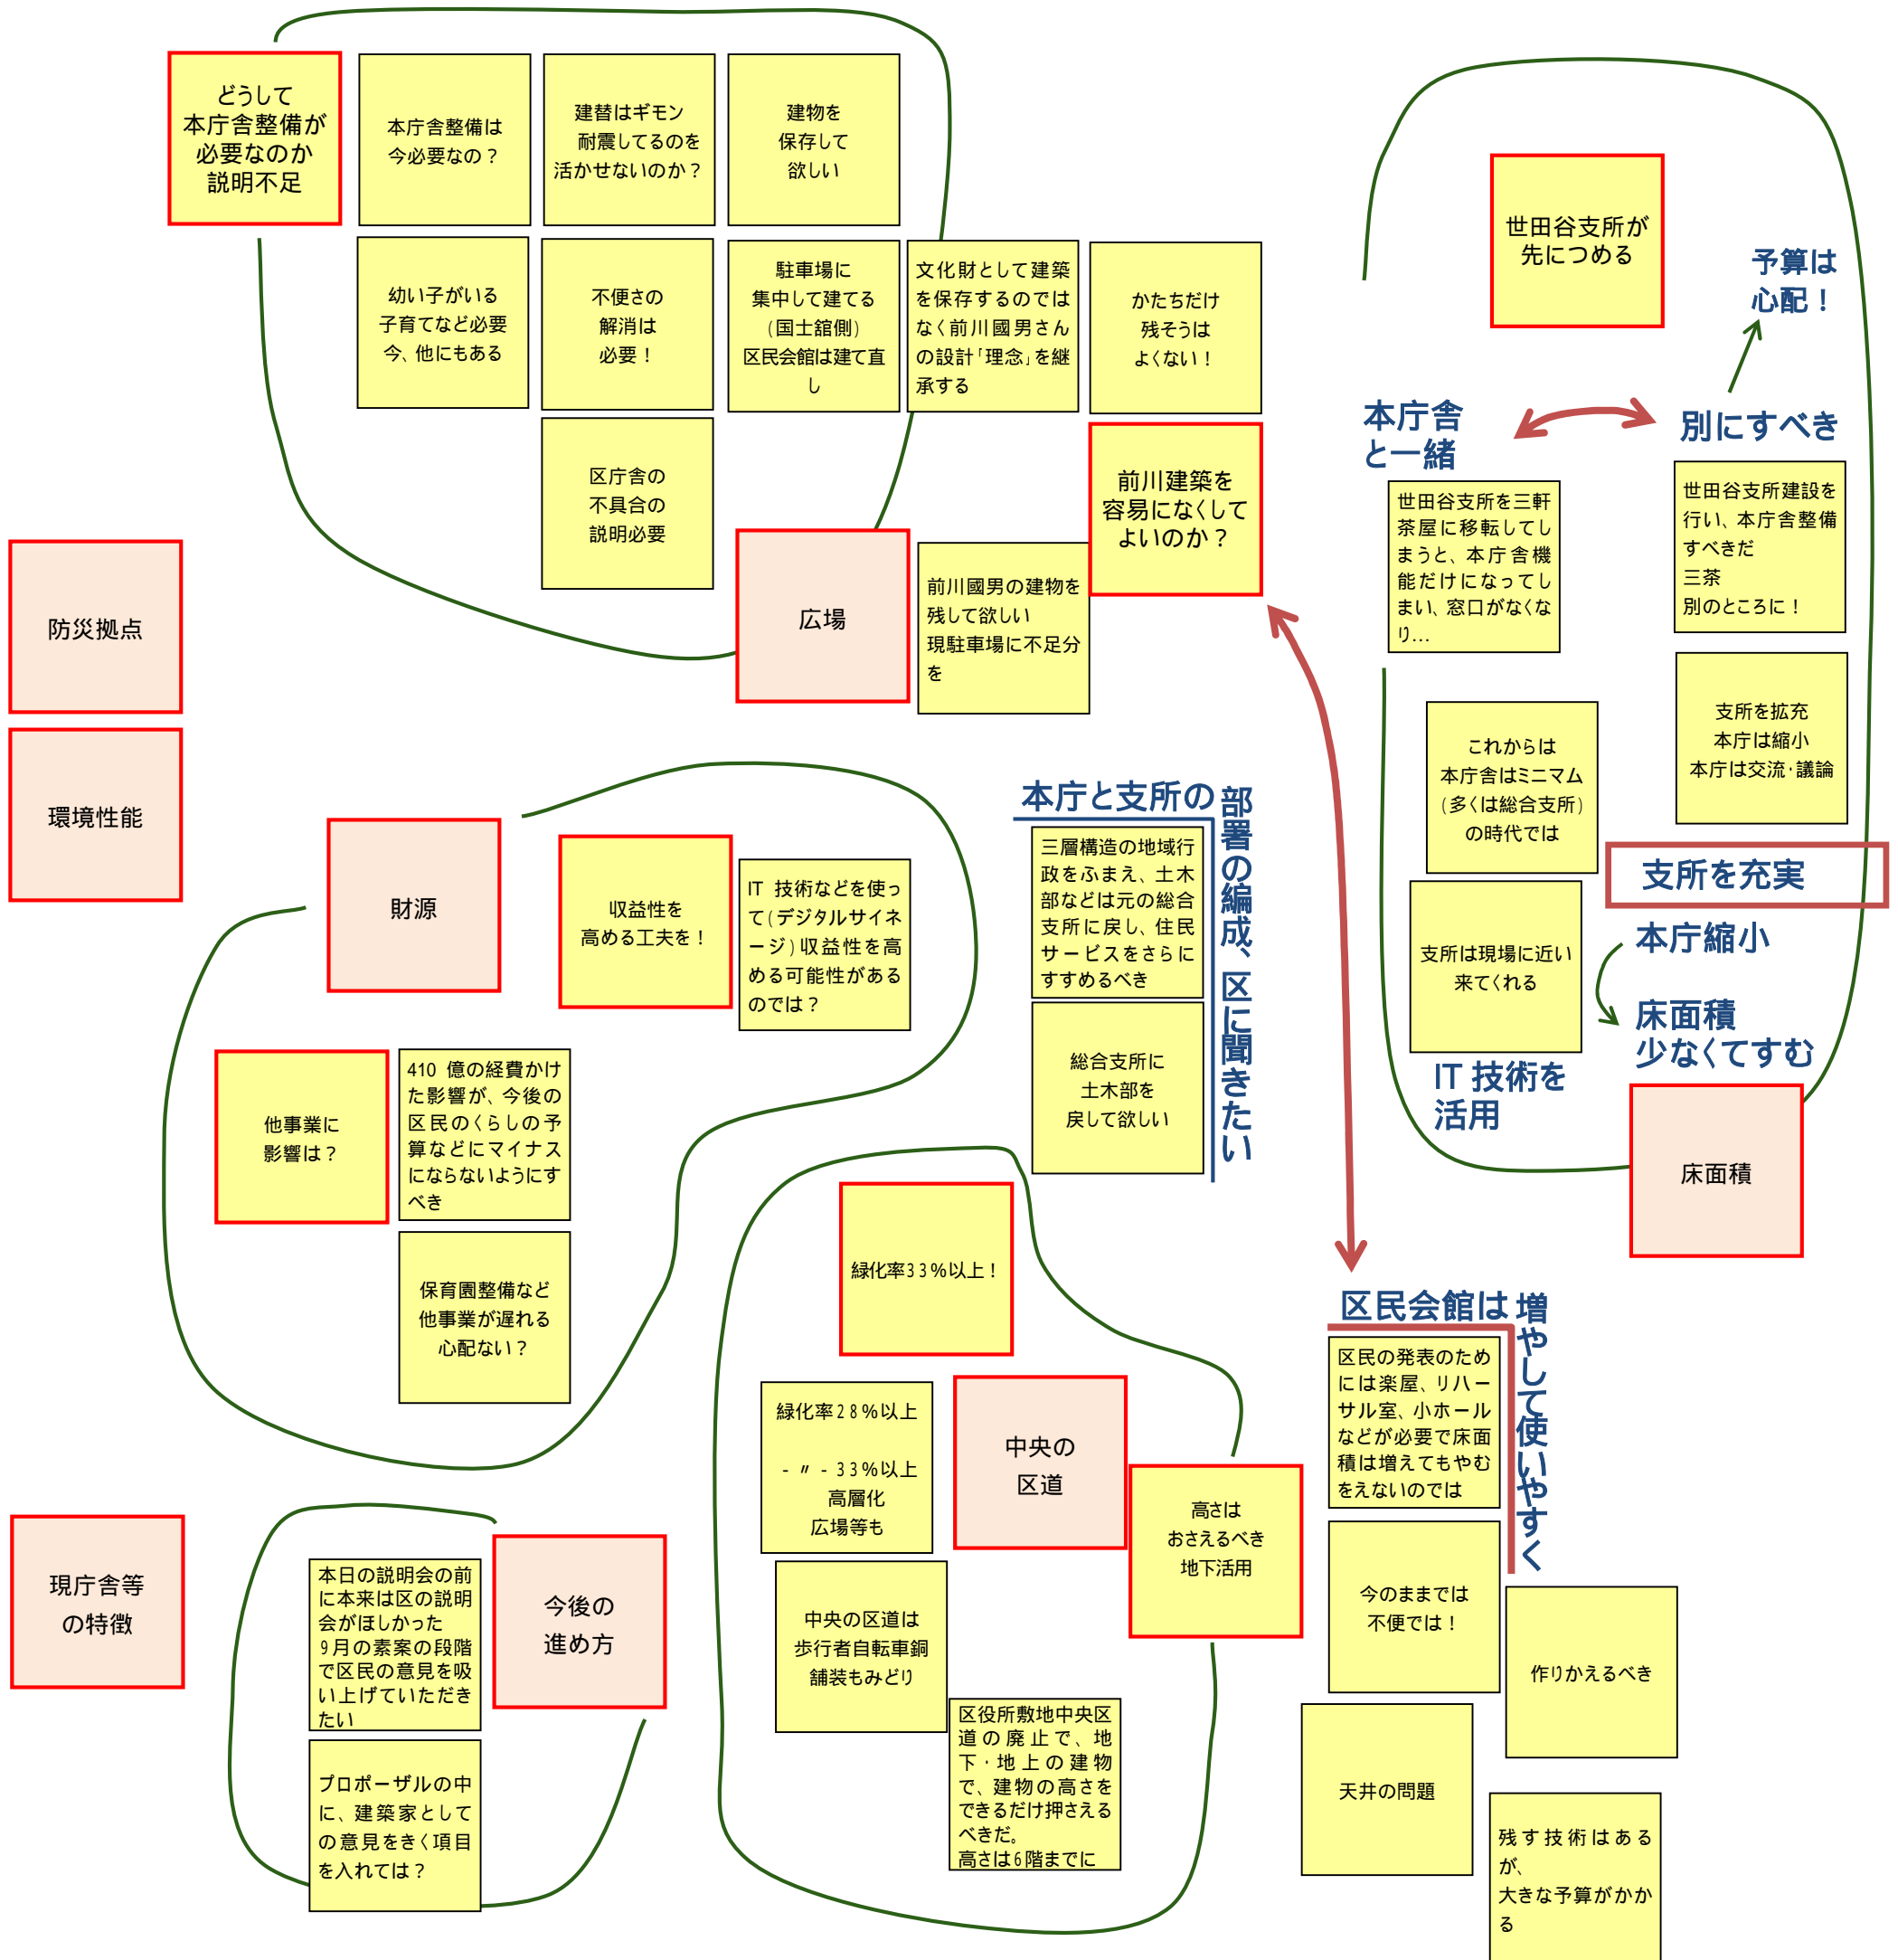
どうして本庁舎整備が必要なのか説明不足

本庁舎整備は今必要なの？

建替はギモン 耐震してるのを活かせないのか？

建物を保存して欲しい

幼い子がいる子育てなど必要今、他にもある

不便さの解消は必要！

駐車場に集中して建てる（国士舘側）区民会館は建て直し

文化財として建築を保存するのではなく前川國男さんの設計「理念」を継承する

かたちだけ残そうはよくない！

区庁舎の不具合の説明必要

広場

前川國男の建物を残して欲しい現駐車場に不足分を

前川建築を容易になくしてよいのか？

防災拠点

環境性能

世田谷支所が先につめる

予算は心配！

本庁舎と一緒

別にすべき

世田谷支所を三軒茶屋に移転してしまうと、本庁舎機能だけになってしまい、窓口がなくなり…

世田谷支所建設を行い、本庁舎整備すべきだ 三茶 別のところに！

これからは本庁舎はミニマム（多くは総合支所）の時代では

支所を拡充 本庁は縮小 本庁は交流・議論

支所を充実

本庁縮小

床面積少なくてすむ

支所は現場に近い来てくれる

IT 技術を活用

床面積

本庁と支所の部署の編成、区に聞きたい

三層構造の地域行政をふまえ、土木部などは元の総合支所に戻し、住民サービスをさらにすすめるべき

総合支所に土木部を戻して欲しい

財源

収益性を高める工夫を！

IT 技術などを使って（デジタルサイネージ）収益性を高める可能性があるのでは？

他事業に影響は？

410 億の経費かけた影響が、今後の区民のくらしの予算などにマイナスにならないようにすべき

保育園整備など他事業が遅れる心配ない？

緑化率33％以上！

緑化率28％以上 -〃- 33％以上 高層化 広場等も

中央の区道

高さはおさえるべき 地下活用

中央の区道は歩行者自転車舗装もみどり

区役所敷地中央区道の廃止で、地下・地上の建物で、建物の高さをできるだけ押さえるべきだ。高さは6階までに

区民会館は増やして使いやすく

区民の発表のためには楽屋、リハーサル室、小ホールなどが必要で床面積は増えてもやむをえないのでは

今のままでは不便では！

作りかえるべき

天井の問題

残す技術はあるが、大きな予算がかかる

現庁舎等の特徴

今後の進め方

本日の説明会の前に本来は区の説明会がほしかった 9月の素案の段階で区民の意見を吸い上げていただきたい

プロポーザルの中に、建築家としての意見をきく項目を入れては？